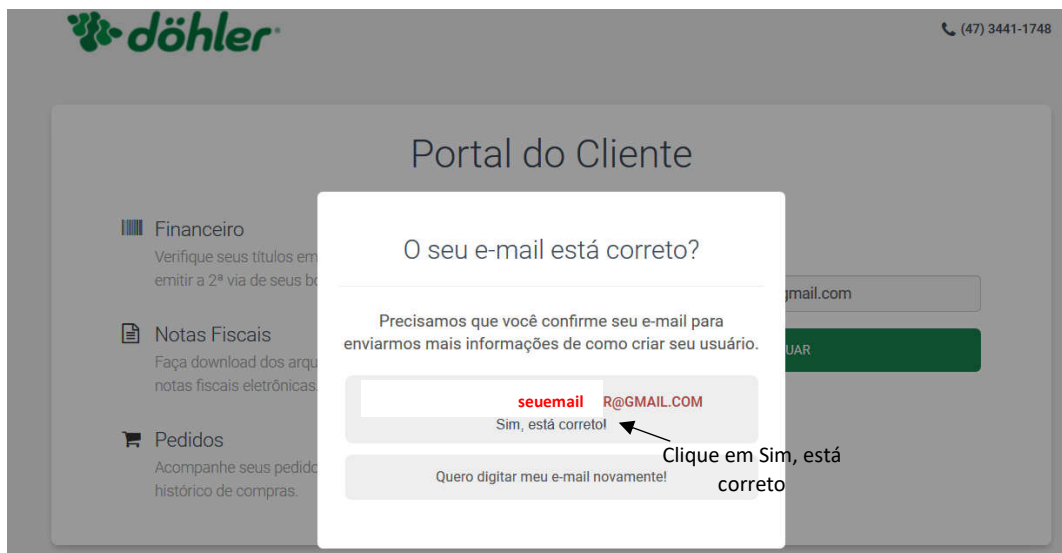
döhler

(47) 3441-1748

Portal do Cliente

Financeiro
Verifique seus títulos em
emitir a 2ª via de seus bo

Notas Fiscais
Faça download dos arqu
notas fiscais eletrônicas.

Pedidos
Acompanhe seus pedido
histórico de compras.

gmail.com

UAR

O seu e-mail está correto?

Precisamos que você confirme seu e-mail para enviarmos mais informações de como criar seu usuário.

seuemail R@GMAIL.COM
Sim, está correto!

Quero digitar meu e-mail novamente!

Clique em Sim, está correto